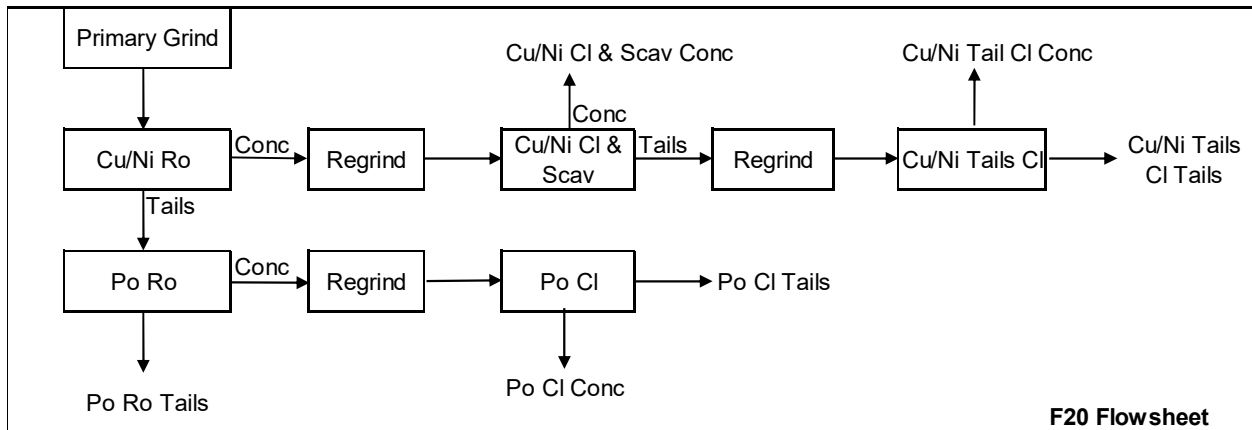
Primary Grind

Cu/Ni Cl & Scav Conc

Cu/Ni Tail Cl Conc

Conc

Cu/Ni Ro

Conc

Regrind

Cu/Ni Cl & Scav

Tails

Regrind

Cu/Ni Tails Cl

Cu/Ni Tails Cl Tails

Tails

Po Ro

Conc

Regrind

Po Cl

Po Cl Tails

Po Cl Conc

Po Ro Tails

F20 Flowsheet